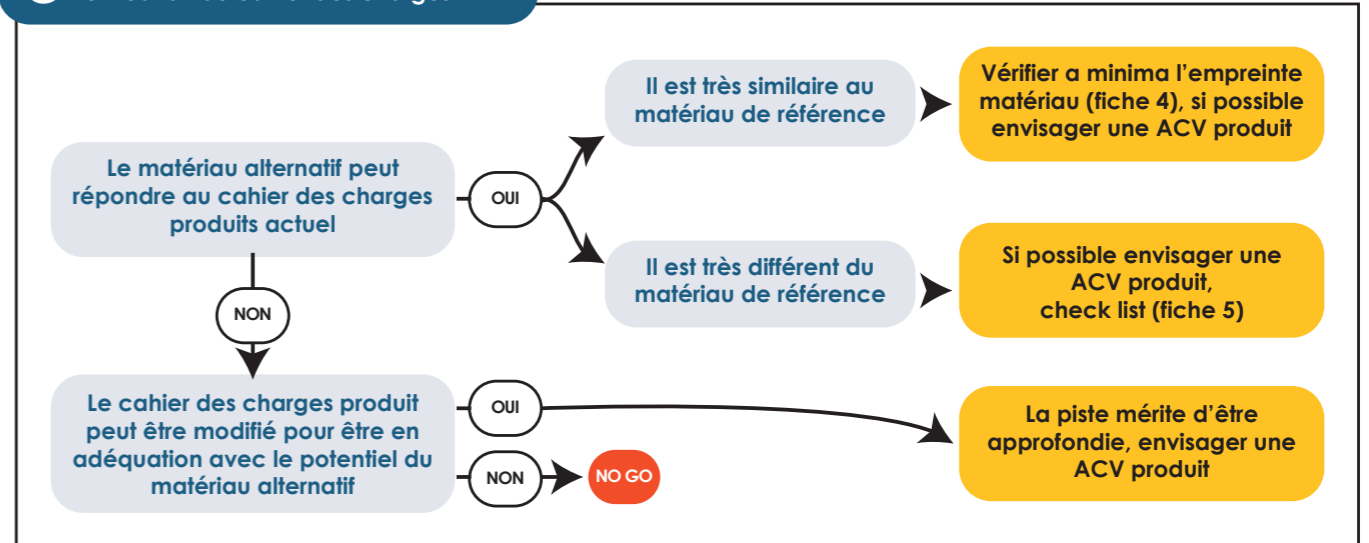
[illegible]

Le matériau alternatif peut répondre au cahier des charges produits actuel

OUI

Il est très similaire au matériau de référence

Vérifier a minima l'empreinte matériau (fiche 4), si possible envisager une ACV produit

Il est très différent du matériau de référence

Si possible envisager une ACV produit, check list (fiche 5)

NON

Le cahier des charges produit peut être modifié pour être en adéquation avec le potentiel du matériau alternatif

OUI

La piste mérite d'être approfondie, envisager une ACV produit

NON

NO GO